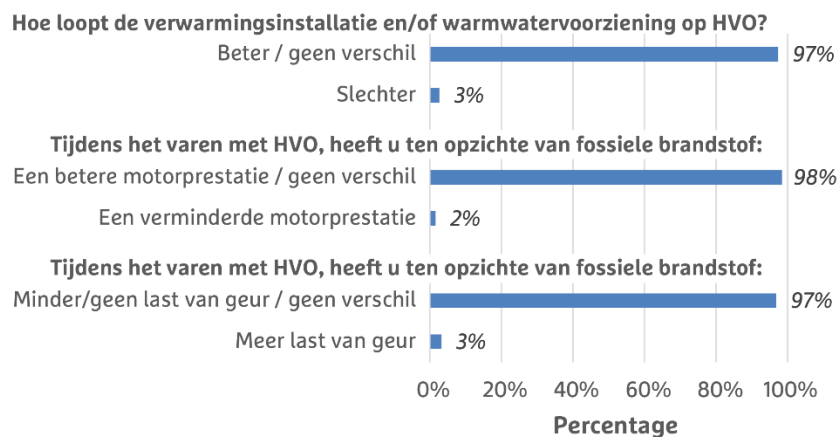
**Hoe loopt de verwarmingsinstallatie en/of warmwatervoorziening op HVO?**

Beter / geen verschil 97%

Slechter 3%

**Tijdens het varen met HVO, heeft u ten opzichte van fossiele brandstof:**

Een betere motorprestatie / geen verschil 98%

Een verminderde motorprestatie 2%

**Tijdens het varen met HVO, heeft u ten opzichte van fossiele brandstof:**

Minder/geen last van geur / geen verschil 97%

Meer last van geur 3%

0% 20% 40% 60% 80% 100%

**Percentage**